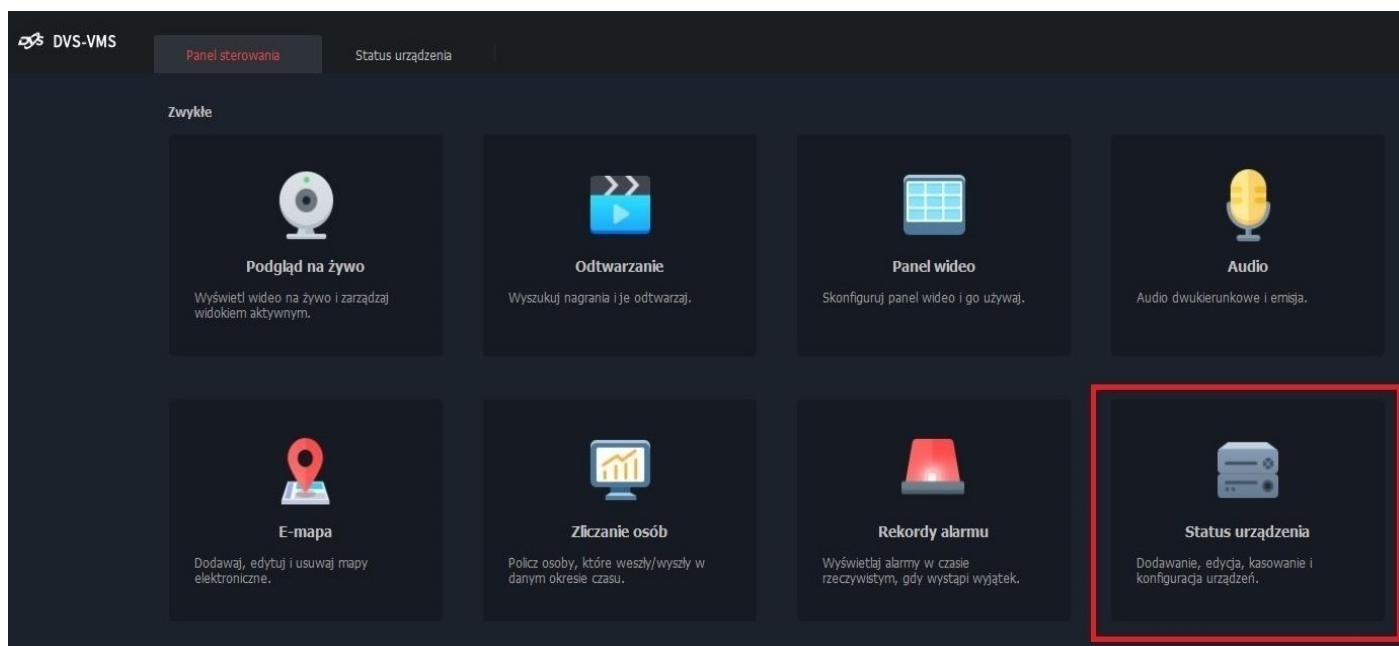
DVS-VMS

Panel sterowania

Status urządzenia

Zwykłe

Podgląd na żywo

Wyświetl wideo na żywo i zarządzaj widokiem aktywnym.

Odtwarzanie

Wyszukuj nagrania i je odtwarzaj.

Panel wideo

Skonfiguruj panel wideo i go używaj.

Audio

Audio dwukierunkowe i emisja.

E-mapa

Dodawaj, edytuj i usuwaj mapy elektroniczne.

Zliczanie osób

Policz osoby, które weszły/wyszły w danym okresie czasu.

Rekordy alarmu

Wyświetlaj alarmy w czasie rzeczywistym, gdy wystąpi wyjątek.

Status urządzenia

Dodawanie, edycja, kasowanie i konfiguracja urządzeń.